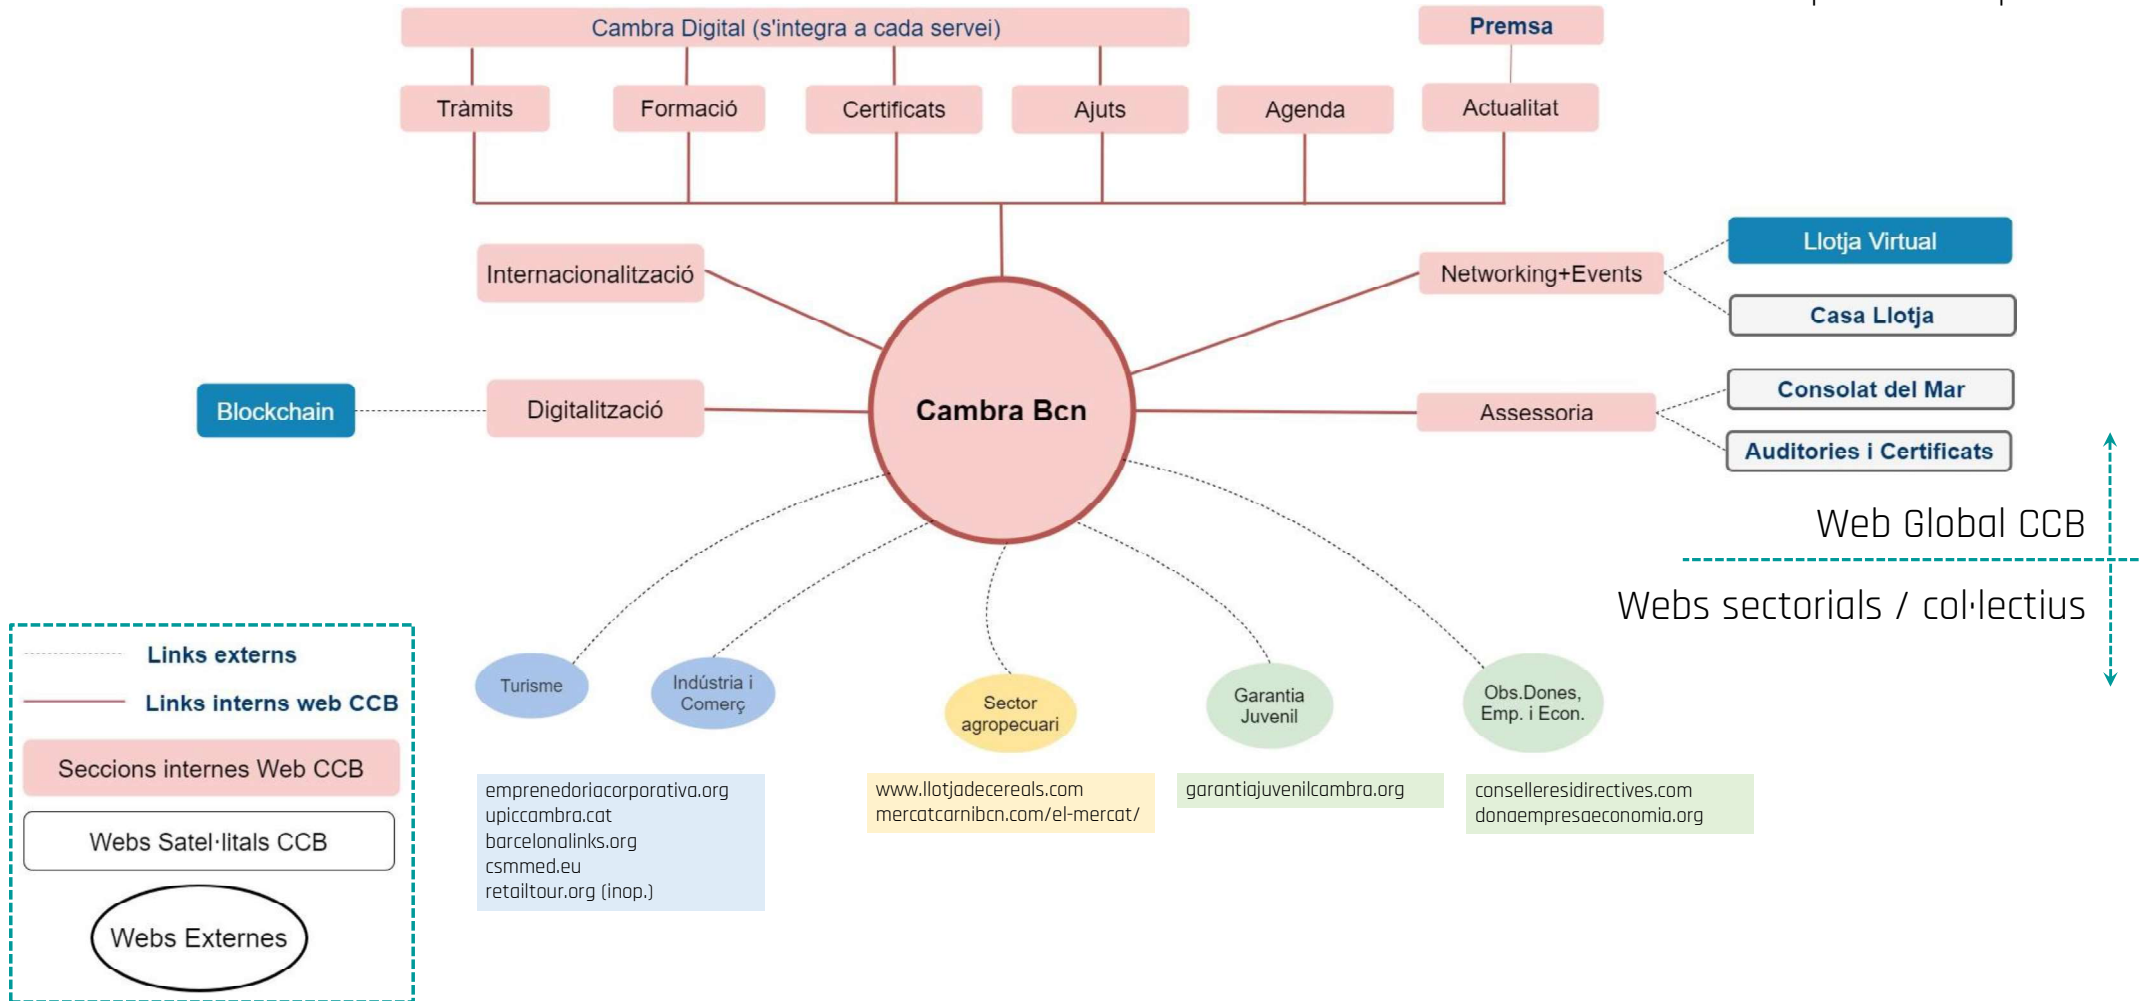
Cambra Digital (s'integra a cada servei)

Premsa

Tràmits

Formació

Certificats

Ajuts

Agenda

Actualitat

Internacionalització

Networking+Events

Llotja Virtual

Casa Llotja

Blockchain

Digitalització

Cambra Bcn

Assessoria

Consolat del Mar

Auditories i Certificats

Web Global CCB

Webs sectorials / col·lectius

Links externs

Links interns web CCB

Seccions internes Web CCB

Webs Satel·litals CCB

Webs Externes

Turisme

Indústria i Comerç

Sector agropecuari

Garantia Juvenil

Obs.Dones, Emp. i Econ.

emprenedoriacorporativa.org
upiccambra.cat
barcelonalinks.org
csmmed.eu
retailtour.org (inop.)

www.llotjadecereals.com
mercatcarnibcn.com/el-mercat/

garantiajuvenilcambra.org

conselleresidirectives.com
donaempresaeconomia.org